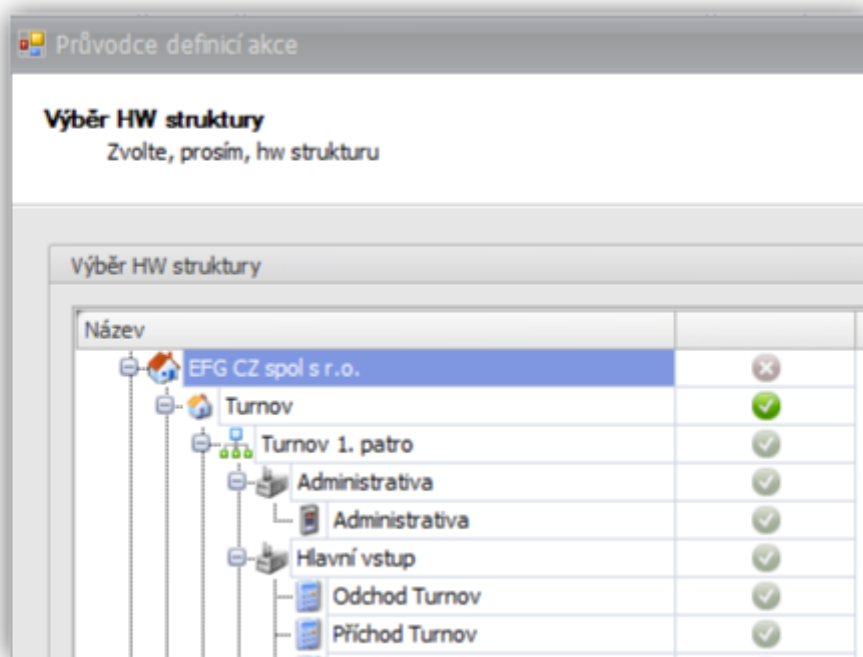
Průvodce definicí akce

Výběr HW struktury
Zvolte, prosím, hw strukturu

Výběr HW struktury

Název
EFG CZ spol s r.o.
Turnov
Turnov 1. patro
Administrativa
Administrativa
Hlavní vstup
Odchod Turnov
Příchod Turnov